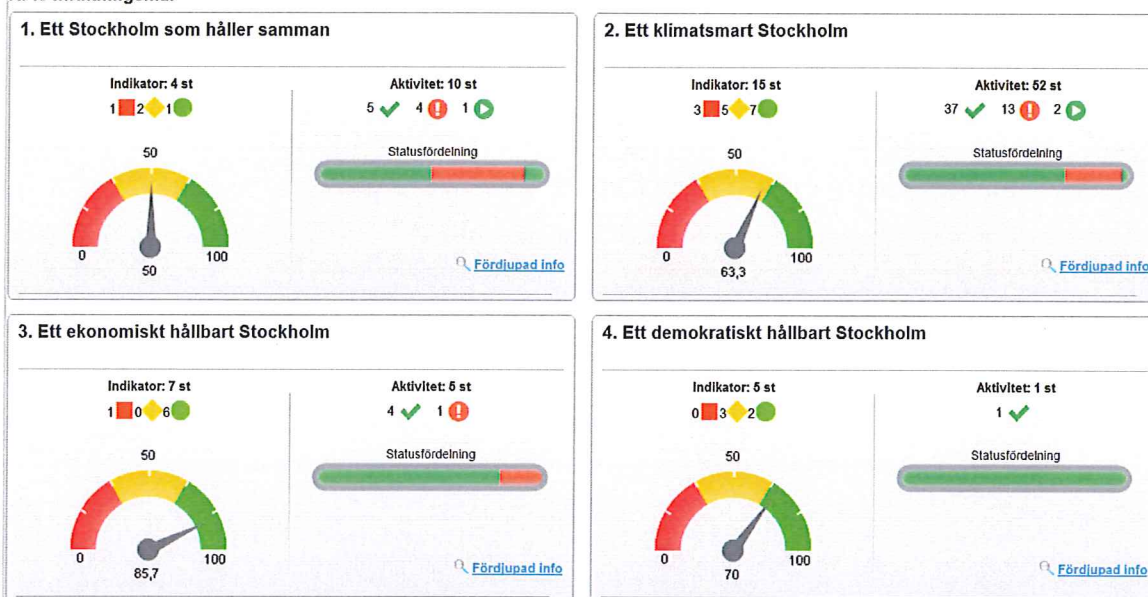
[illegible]

1. Ett Stockholm som håller samman

Indikator: 4 st
1 2 1

Aktivitet: 10 st
5 4 1

Statusfördelning

50
0 100
50

Fördjupad info

2. Ett klimatsmart Stockholm

Indikator: 15 st
3 5 7

Aktivitet: 52 st
37 13 2

Statusfördelning

50
0 100
63,3

Fördjupad info

3. Ett ekonomiskt hållbart Stockholm

Indikator: 7 st
1 0 6

Aktivitet: 5 st
4 1

Statusfördelning

50
0 100
85,7

Fördjupad info

4. Ett demokratiskt hållbart Stockholm

Indikator: 5 st
0 3 2

Aktivitet: 1 st
1

Statusfördelning

50
0 100
70

Fördjupad info